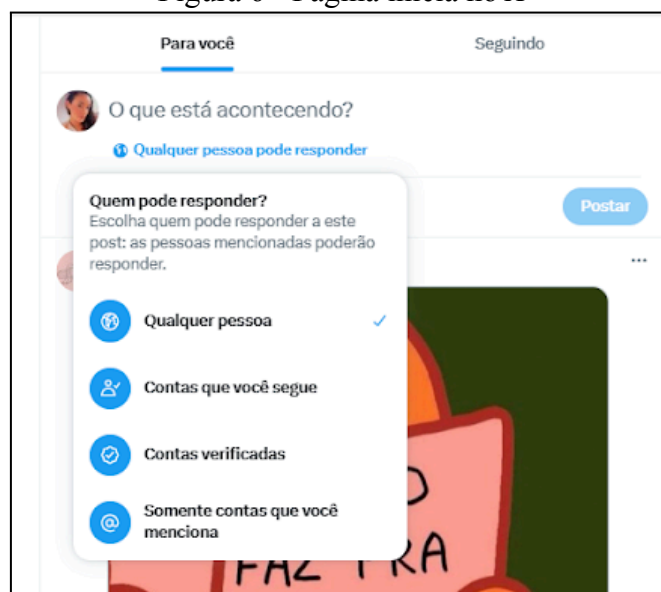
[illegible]

Para você

Seguindo

O que está acontecendo?

Qualquer pessoa pode responder

Quem pode responder?
Escolha quem pode responder a este post: as pessoas mencionadas poderão responder.

Postar

...

Qualquer pessoa

Contas que você segue

Contas verificadas

Somente contas que você menciona

FAZ PRA